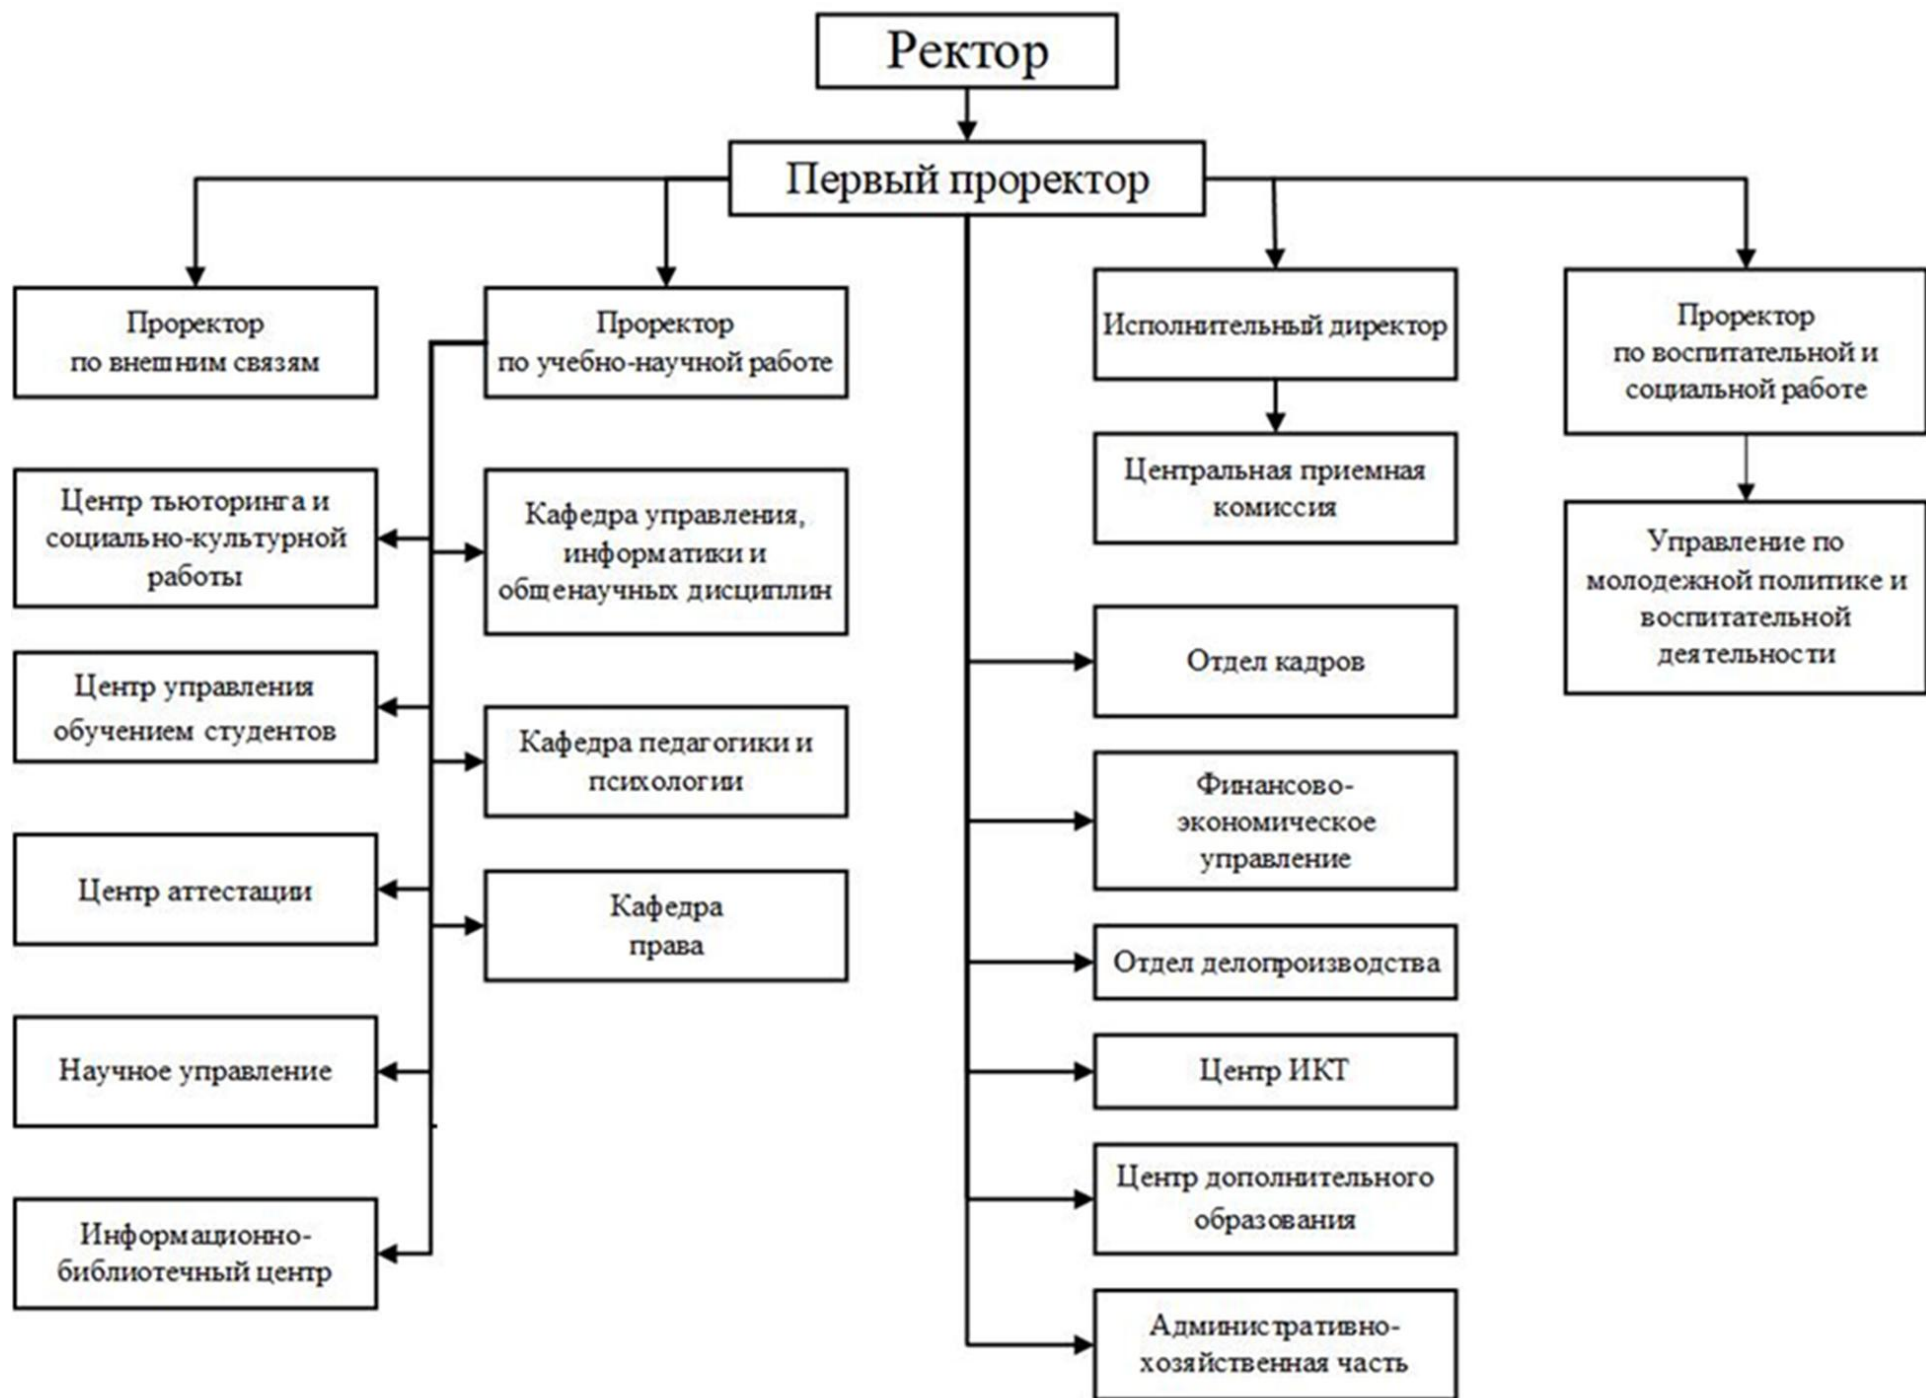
Ректор

Первый проректор

Проректор по внешним связям

Проректор по учебно-научной работе

Исполнительный директор

Проректор по воспитательной и социальной работе

Центр тьюторинга и социально-культурной работы

Кафедра управления, информатики и общенаучных дисциплин

Центральная приемная комиссия

Управление по молодежной политике и воспитательной деятельности

Центр управления обучением студентов

Кафедра педагогики и психологии

Отдел кадров

Финансово-экономическое управление

Центр аттестации

Кафедра права

Отдел делопроизводства

Научное управление

Центр ИКТ

Центр дополнительного образования

Информационно-библиотечный центр

Административно-хозяйственная часть